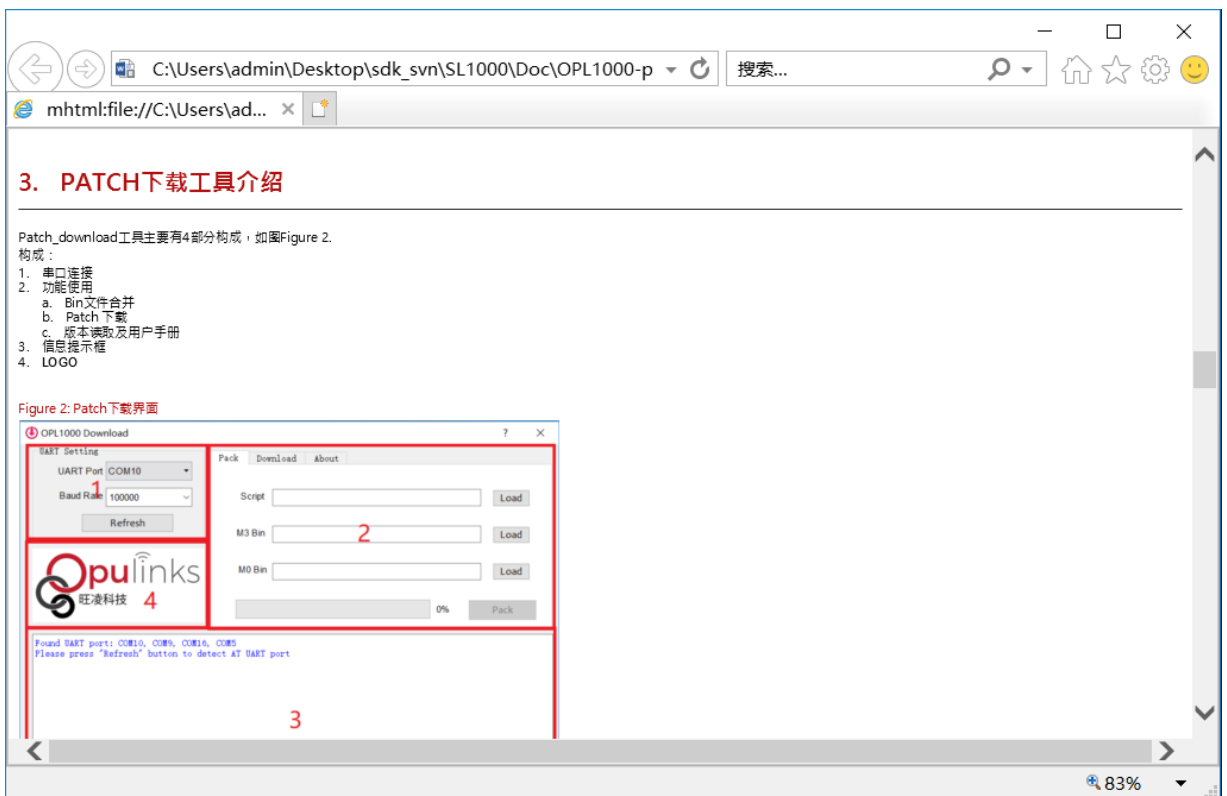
C:\Users\admin\Desktop\sdk_svn\SL1000\Doc\OPL1000-p

搜索...

mhtml:file://C:\Users\ad...

3. PATCH下载工具介绍

Patch_download工具主要有4部分构成，如图Figure 2.
构成：
1. 串口连接
2. 功能使用
a. Bin文件合并
b. Patch 下载
c. 版本读取及用户手册
3. 信息提示框
4. LOGO

Figure 2: Patch下载界面

OPL1000 Download

?

UART Setting

UART Port COM10

Baud Rate 100000

1

Refresh

Pack Download About

Script Load

M3 Bin Load

2

M0 Bin Load

0% Pack

Opulinks

旺凌科技

4

Found UART port: COM10, COM9, COM16, COM5
Please press "Refresh" button to detect AT UART port

3

83%